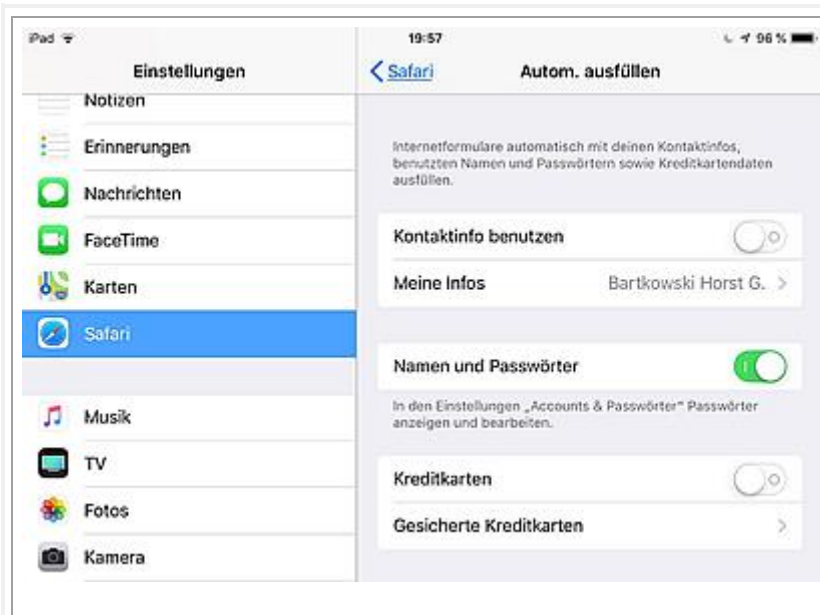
iPad

19:57

96 %

Einstellungen

Notizen

Erinnerungen

Nachrichten

FaceTime

Karten

Safari

Musik

TV

Fotos

Kamera

< Safari

Autom. ausfüllen

Internetformulare automatisch mit deinen Kontaktinfos, benutzten Namen und Passwörtern sowie Kreditkartendaten ausfüllen.

Kontaktinfo benutzen

Meine Infos

Bartkowski Horst G. >

Namen und Passwörter

In den Einstellungen „Accounts & Passwörter" Passwörter anzeigen und bearbeiten.

Kreditkarten

Gesicherte Kreditkarten >